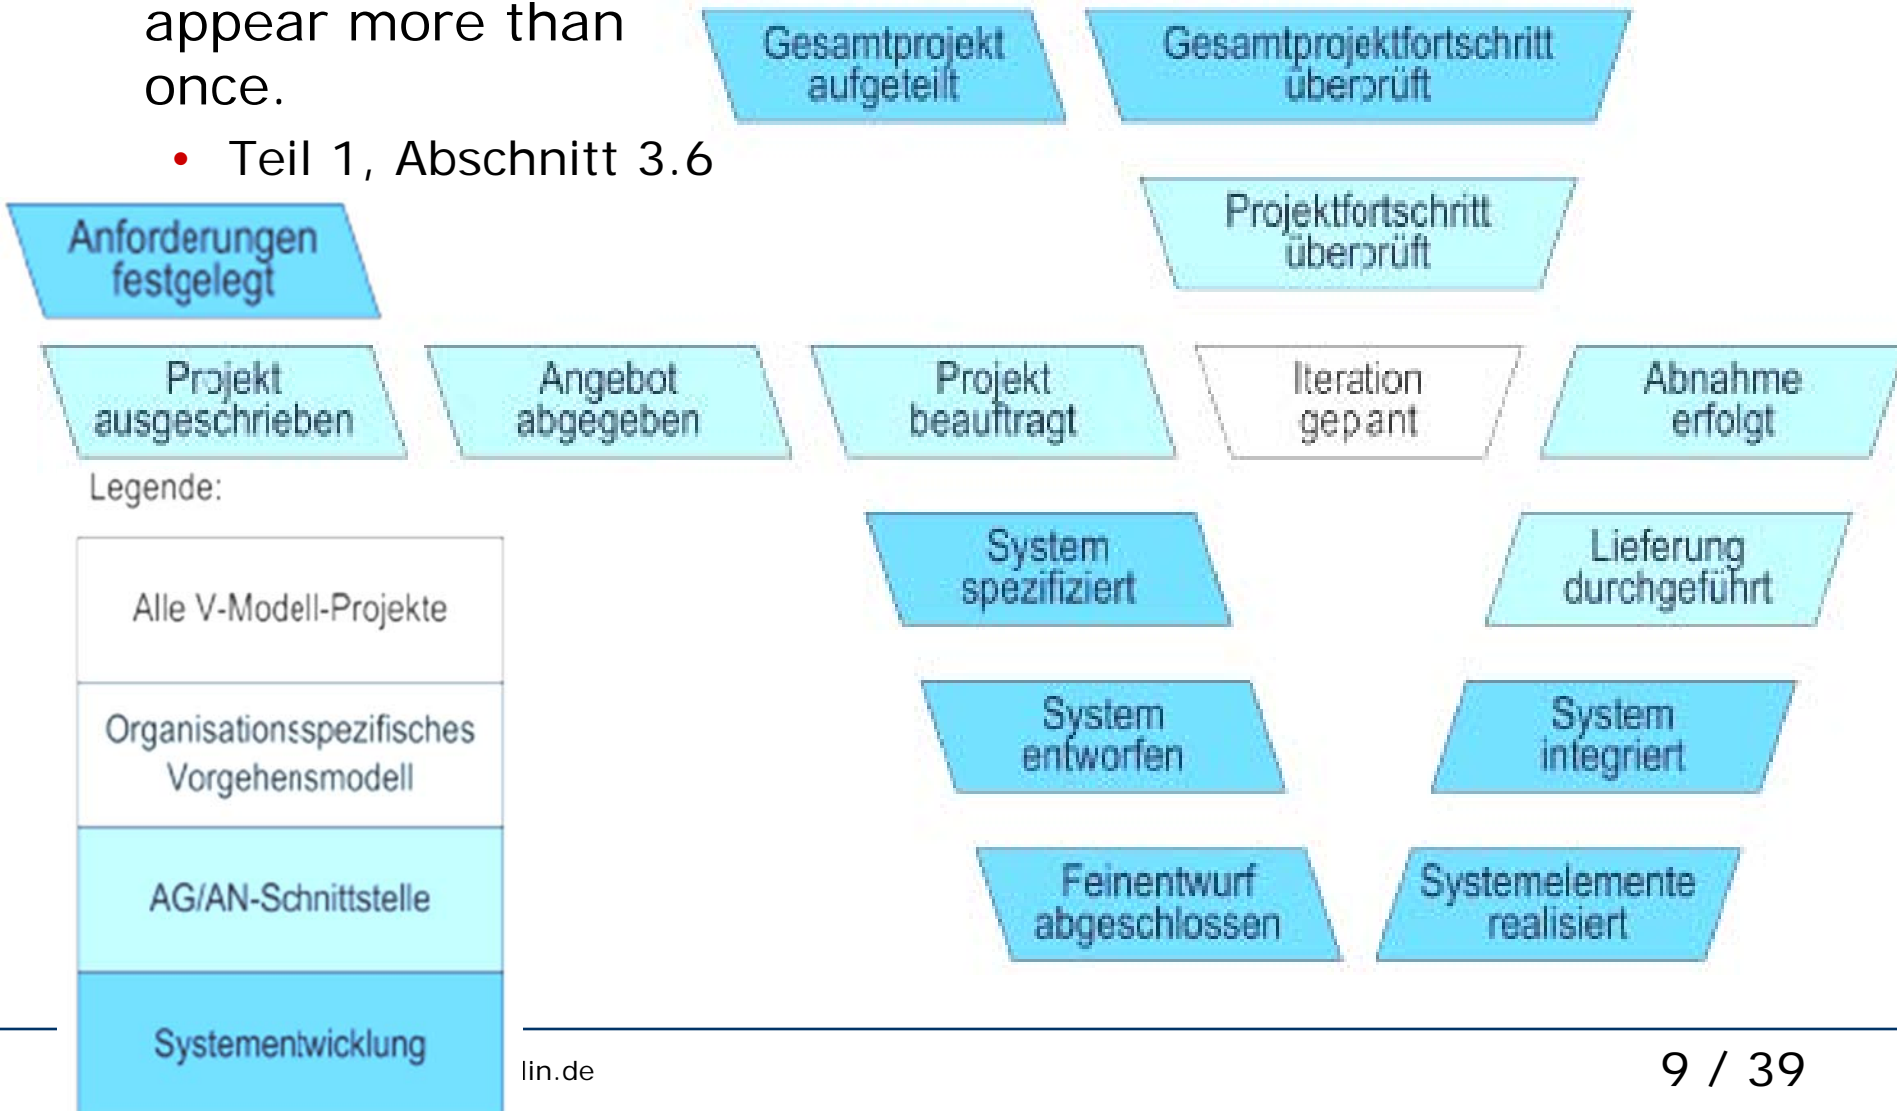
appear more than once.

• Teil 1, Abschnitt 3.6

Gesamtprojekt aufgeteilt

Gesamtprojektfortschritt überprüft

Projektfortschritt überprüft

Anforderungen festgelegt

Projekt ausgeschrieben

Angebot abgegeben

Projekt beauftragt

Iteration geplant

Abnahme erfolgt

Legende:

| Alle V-Modell-Projekte |
|---|
| Organisationsspezifisches Vorgehensmodell |
| AG/AN-Schnittstelle |
| Systementwicklung |

System spezifiziert

Lieferung durchgeführt

System entworfen

System integriert

Feinentwurf abgeschlossen

Systemelemente realisiert

lin.de

9 / 39